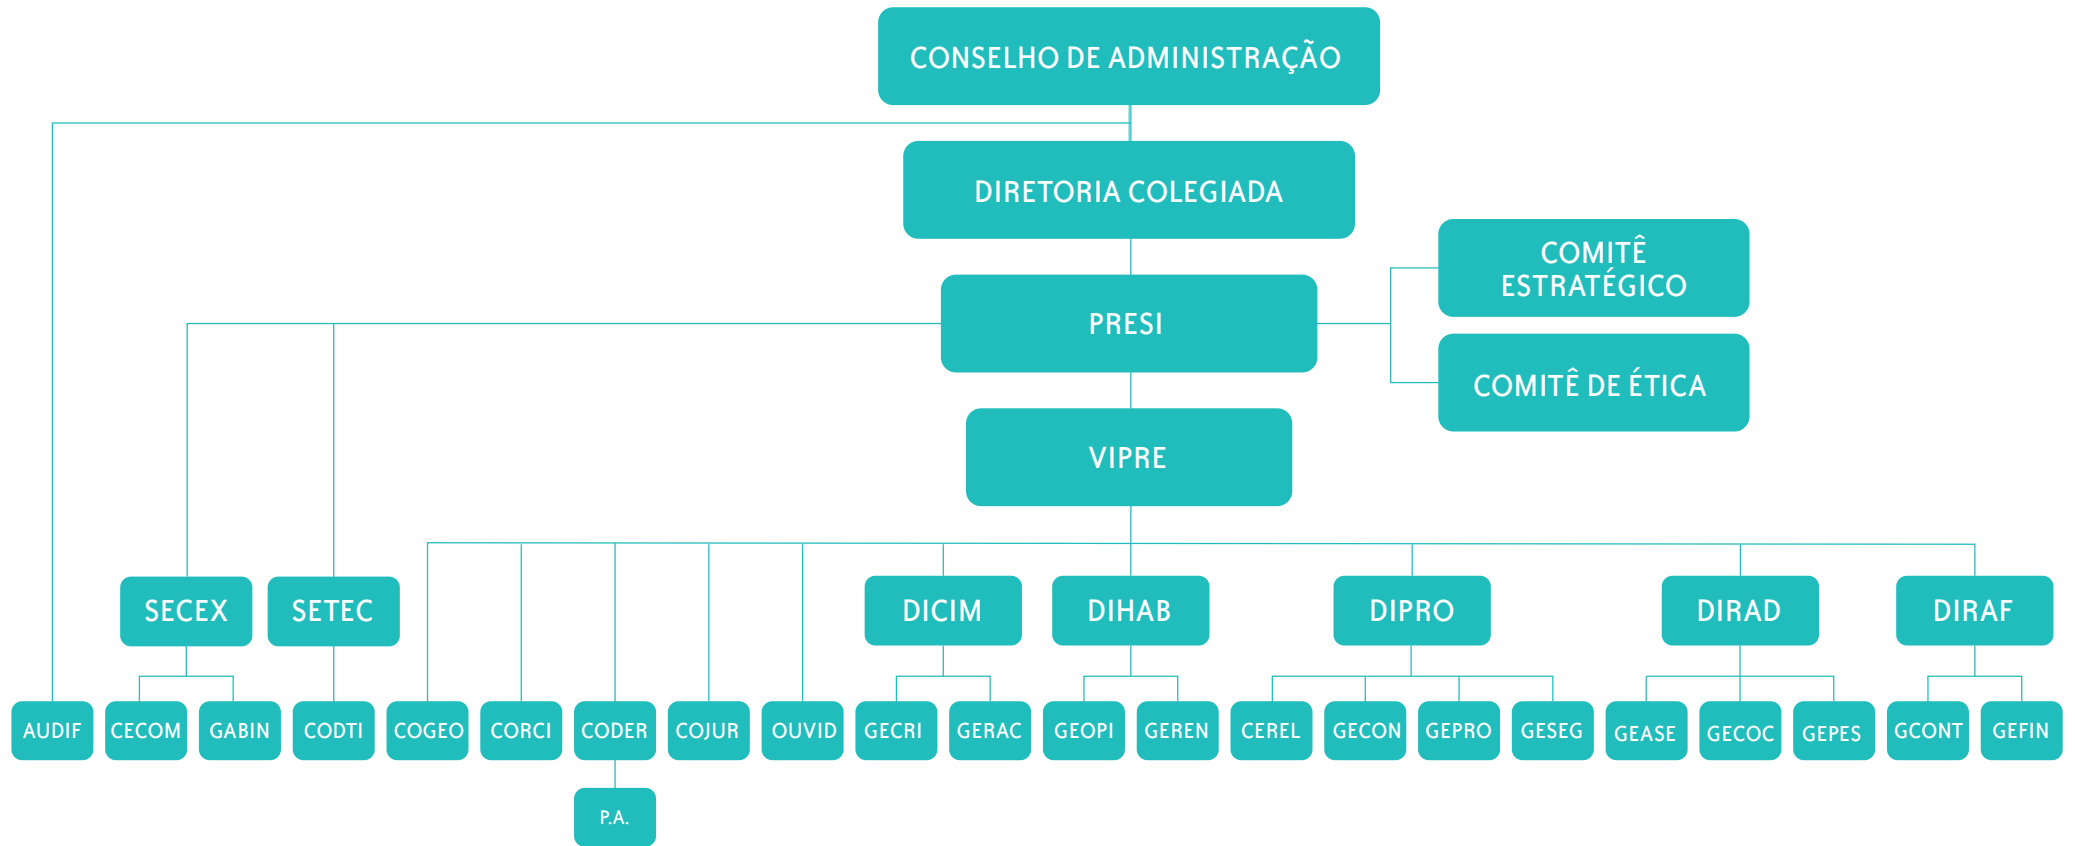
CONSELHO DE ADMINISTRAÇÃO

DIRETORIA COLEGIADA

COMITÊ ESTRATÉGICO

PRESI

COMITÊ DE ÉTICA

VIPRE

SECEX

SETEC

DICIM

DIHAB

DIPRO

DIRAD

DIRAF

AUDIF

CECOM

GABIN

CODTI

COGEO

CORCI

CODER

COJUR

OUVID

GECRI

GERAC

GEOPI

GEREN

CEREL

GECON

GEPRO

GESEG

GEASE

GECOC

GEPES

GCONT

GEFIN

P.A.